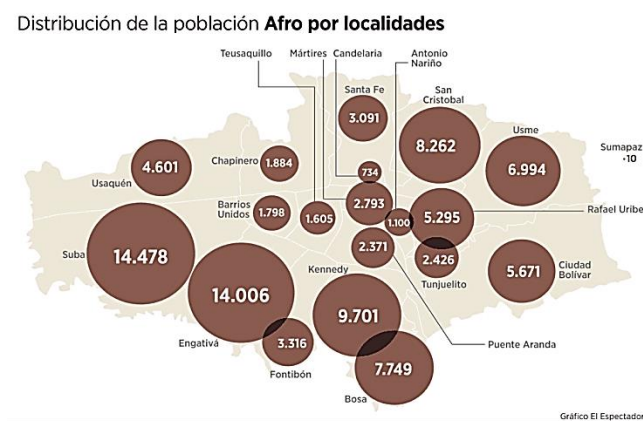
Distribución de la población **Afro por localidades**

Teusaquillo
Mártires
Candelaria
Antonio Nariño
Santa Fe
3.091
San Cristobal
8.262
Usme
6.994
Sumapaz
•10
Usaquén
4.601
Chapinero
1.884
734
Barrios Unidos
1.798
1.605
2.793
1.100
5.295
Rafael Uribe
Suba
14.478
2.371
2.426
Tunjuelito
5.671
Ciudad Bolívar
Kennedy
14.006
9.701
Engativá
3.316
Puente Aranda
Fontibón
7.749
Bosa
Gráfico El Espectador